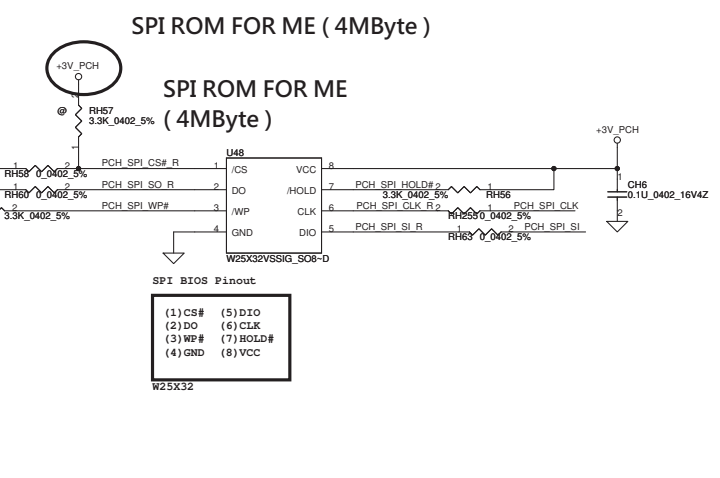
SPI ROM FOR ME ( 4MByte )

+3V_PCH

@ RH57 3.3K_0402_5%

2

1

SPI ROM FOR ME ( 4MByte )

+3V_PCH

1 2 RH58 0_0402_5% PCH_SPI_CS#_R

1 2 RH60 0_0402_5% PCH_SPI_SO_R

3.3K_0402_5% PCH_SPI_WP#

U48

1 /CS

2 DO

3 /WP

4 GND

VCC 8

/HOLD 7

CLK 6

DIO 5

W25X32VSSIG_SO8~D

PCH_SPI_HOLD# 2 1 3.3K_0402_5% RH56

PCH_SPI_CLK_R 2 1 PCH_SPI_CLK RH255 0_0402_5%

PCH_SPI_SI_R 1 2 PCH_SPI_SI RH63 0_0402_5%

1 CH6 0.1U_0402_16V4Z 2

SPI BIOS Pinout

(1)CS# (5)DIO
(2)DO (6)CLK
(3)WP# (7)HOLD#
(4)GND (8)VCC

W25X32